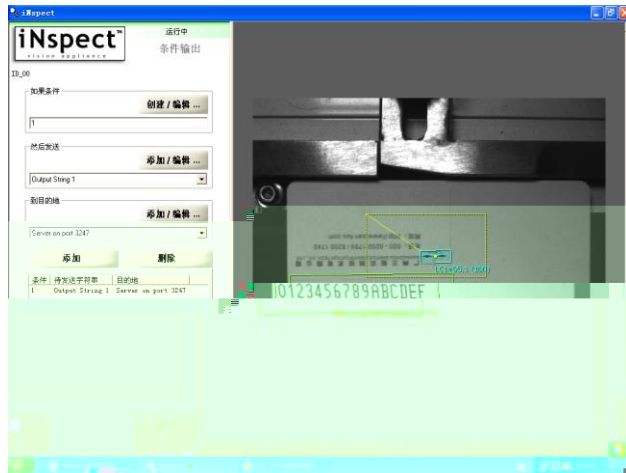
iNspect

iNspect™
vision appliance

运行中
条件输出

ID_00

如果条件
创建 / 编辑 ...
1

然后发送
添加 / 编辑 ...
Output String 1

到目的地
添加 / 编辑 ...
Server on port 3247

添加
删除

| 条件 | 待发送字符串 | 目的地 |
|---|---|---|
| 1 | Output String 1 | Server on port 3247 |

L1=50.1 (100)

0123456789ABCDEF